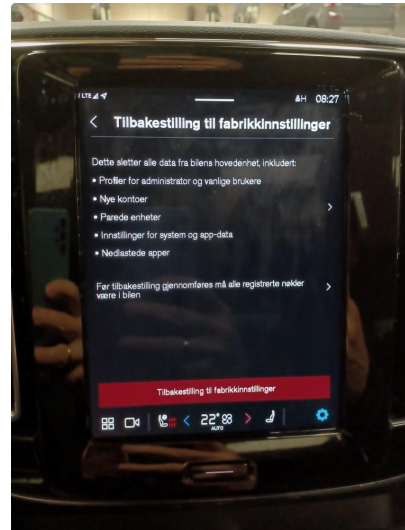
LTE

ÅH 08:27

Tilbakestilling til fabrikkinnstillinger

Dette sletter alle data fra bilens hovedenhet, inkludert:

• Profiler for administrator og vanlige brukere
• Nye kontoer
• Parede enheter
• Innstillinger for system og app-data
• Nedlastede apper

Før tilbakestilling gjennomføres må alle registrerte nøkler være i bilen

Tilbakestilling til fabrikkinnstillinger

22°
AUTO